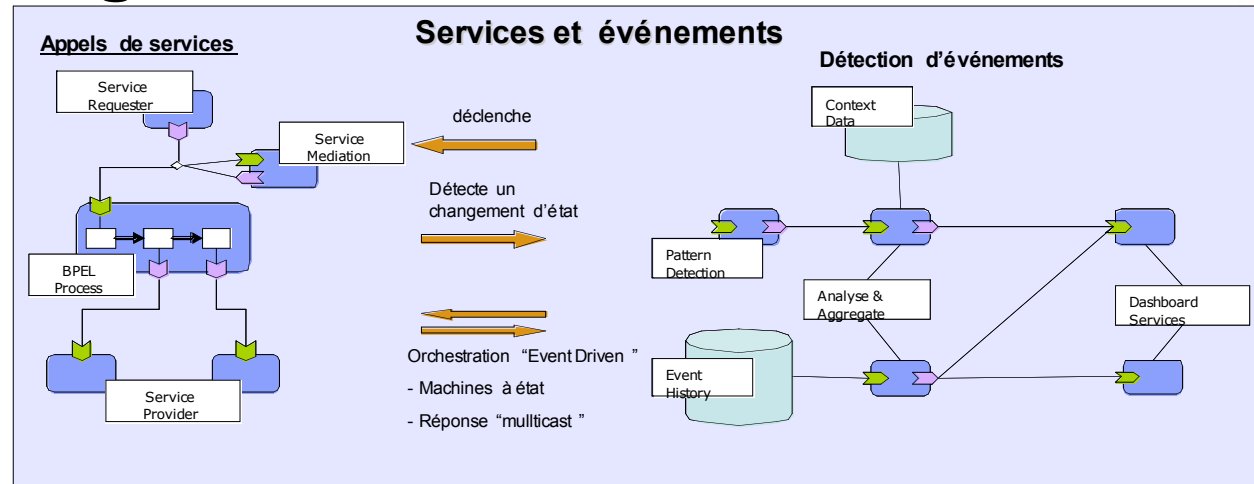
Services et événements

Appels de services

Service Requester

Service Mediation

BPEL Process

Service Provider

déclenche

Détecte un changement d'état

Orchestration "Event Driven "

- Machines à état

- Réponse "mullticast "

Détection d'événements

Context Data

Pattern Detection

Analyse & Aggregate

Dashboard Services

Event History